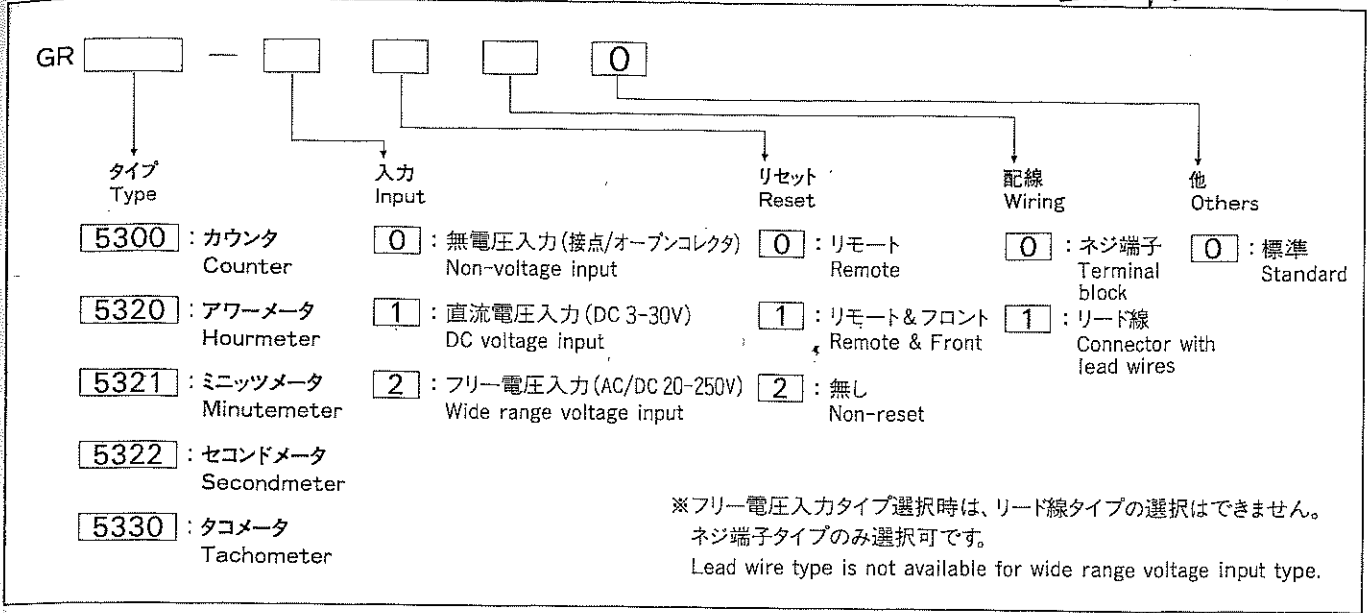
GR [ ] — [ ] [ ] [ ] [0]

タイプ
Type

5300 : カウンタ
Counter

5320 : アワーメータ
Hourmeter

5321 : ミニッツメータ
Minutemeter

5322 : セコンドメータ
Secondmeter

5330 : タコメータ
Tachometer

入力
Input

0 : 無電圧入力(接点/オープンコレクタ)
Non-voltage input

1 : 直流電圧入力(DC 3-30V)
DC voltage input

2 : フリー電圧入力(AC/DC 20-250V)
Wide range voltage input

リセット
Reset

0 : リモート
Remote

1 : リモート&フロント
Remote & Front

2 : 無し
Non-reset

配線
Wiring

0 : ネジ端子
Terminal block

1 : リード線
Connector with lead wires

他
Others

0 : 標準
Standard

※フリー電圧入力タイプ選択時は、リード線タイプの選択はできません。
ネジ端子タイプのみ選択可です。
Lead wire type is not available for wide range voltage input type.